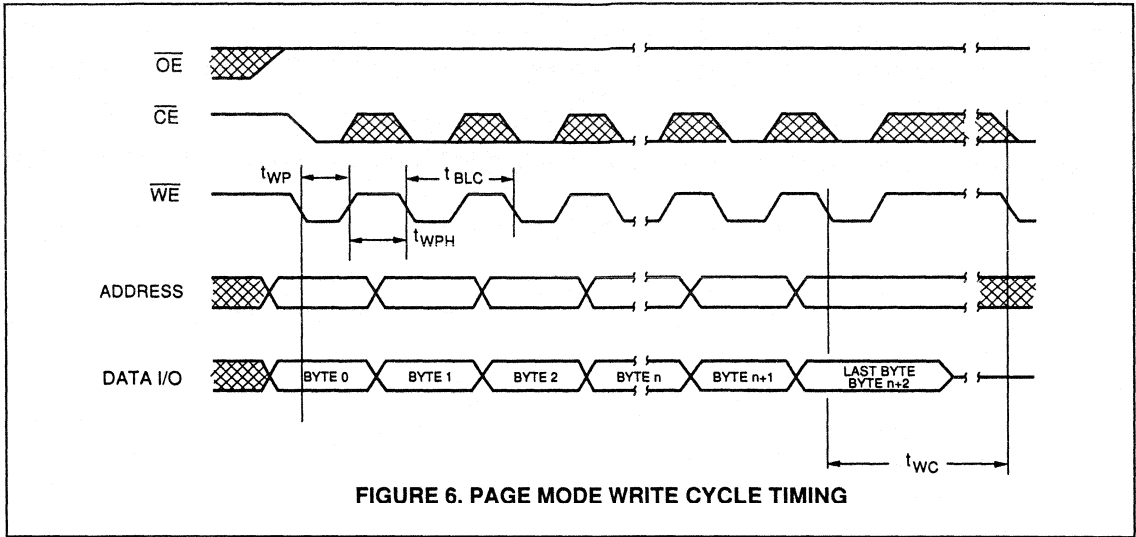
$\overline{OE}$

$\overline{CE}$

$\overline{WE}$

$t_{WP}$

$t_{BLC}$

$t_{WPH}$

ADDRESS

DATA I/O

BYTE 0

BYTE 1

BYTE 2

BYTE n

BYTE n+1

LAST BYTE BYTE n+2

$t_{WC}$

FIGURE 6. PAGE MODE WRITE CYCLE TIMING